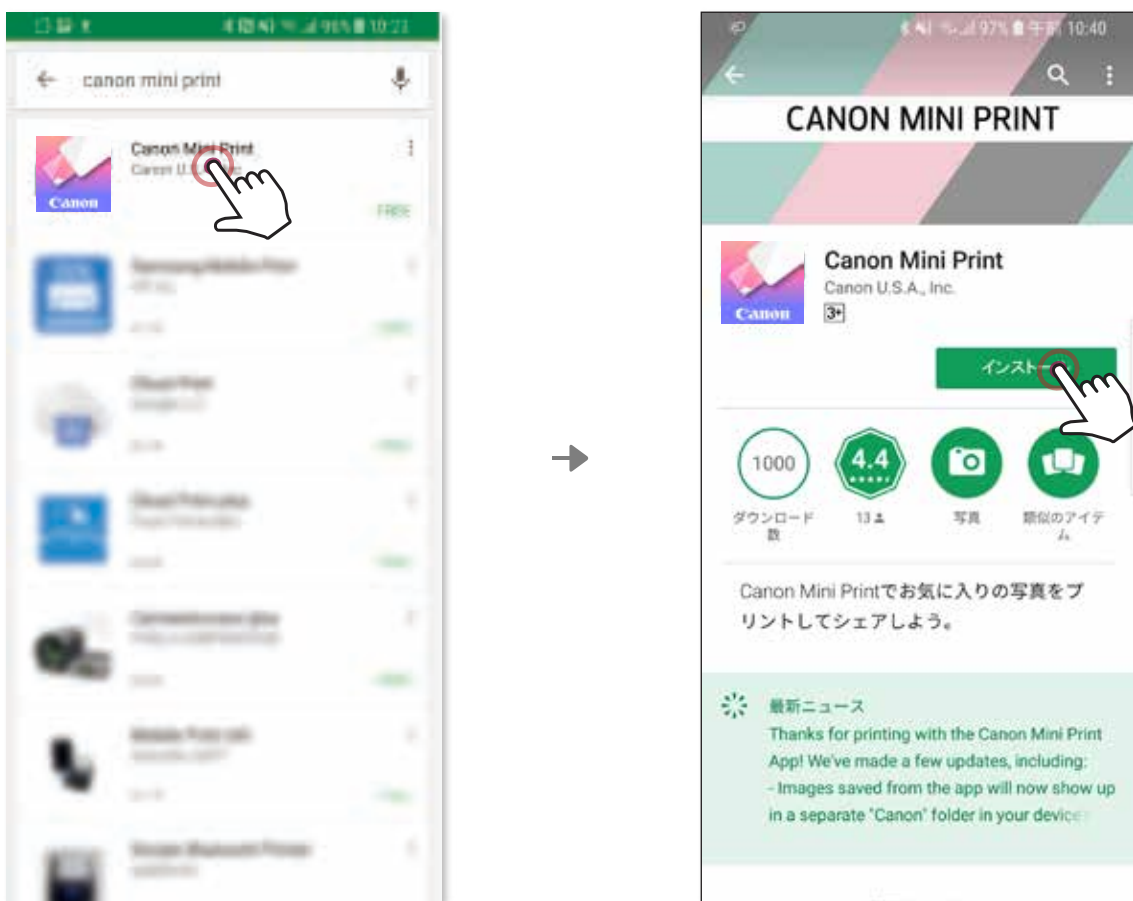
96% 10:23

canon mini print

Canon Mini Print
Canon U.S.A., Inc.
Canon
FREE

97% 午前 10:40

CANON MINI PRINT

Canon
Canon Mini Print
Canon U.S.A., Inc.
3+

インストール

1000
ダウンロード数

4.4
13

写真

類似のアイテム

Canon Mini Printでお気に入りの写真をプリントしてシェアしよう。

最新ニュース
Thanks for printing with the Canon Mini Print App! We've made a few updates, including:
- Images saved from the app will now show up in a separate "Canon" folder in your device